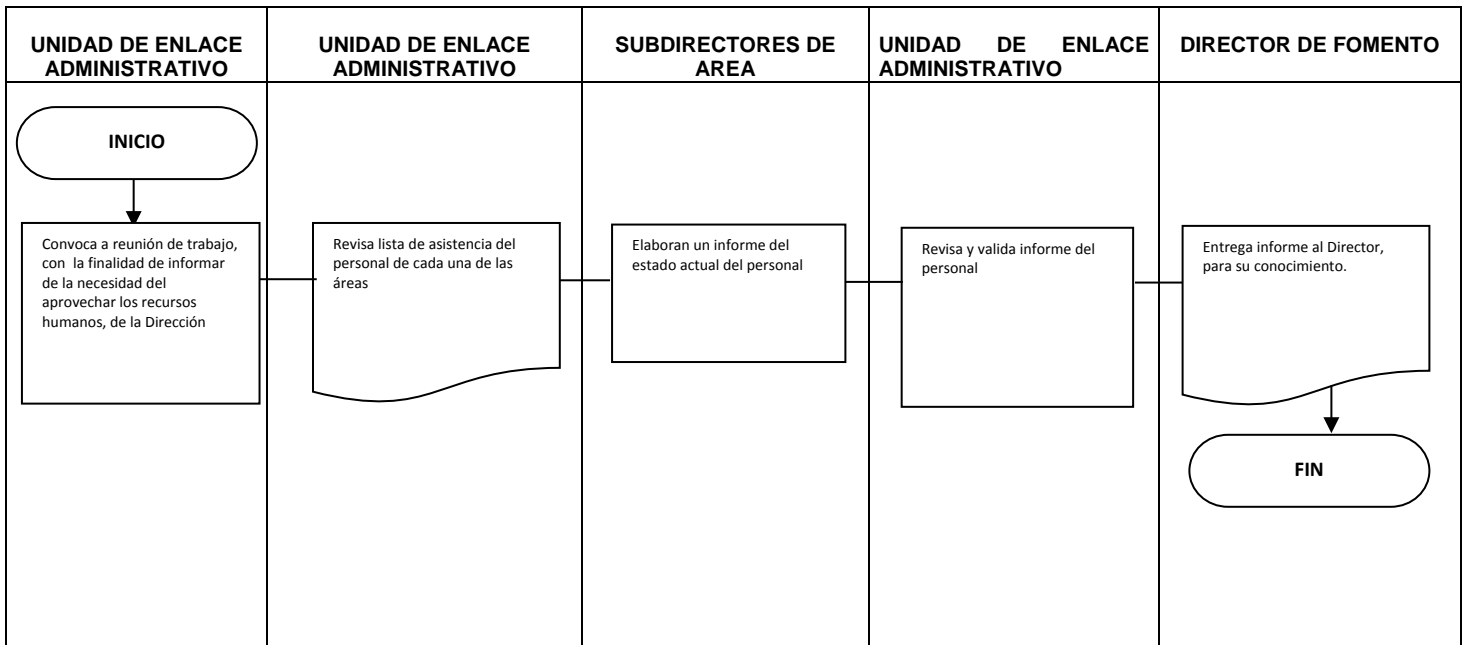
UNIDAD DE ENLACE ADMINISTRATIVO

UNIDAD DE ENLACE ADMINISTRATIVO

SUBDIRECTORES DE AREA

UNIDAD DE ENLACE ADMINISTRATIVO

DIRECTOR DE FOMENTO

INICIO

Convoca a reunión de trabajo, con la finalidad de informar de la necesidad del aprovechar los recursos humanos, de la Dirección

Revisa lista de asistencia del personal de cada una de las áreas

Elaboran un informe del estado actual del personal

Revisa y valida informe del personal

Entrega informe al Director, para su conocimiento.

FIN